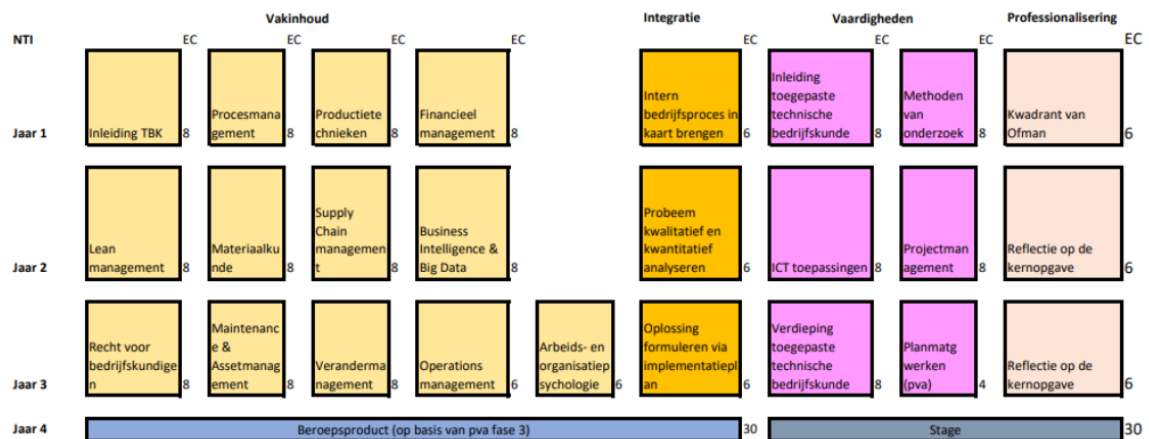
| NTI | Vakinhoud | | | | | Integratie | Vaardigheden | | Professionalisering |
|---|---|---|---|---|---|---|---|---|---|
| | EC | EC | EC | EC | | EC | EC | EC | EC |
| Jaar 1 | Inleiding TBK 8 | Procesmanagement 8 | Productietechnieken 8 | Financieel management 8 | | Intern bedrijfsproces in kaart brengen 6 | Inleiding toegepaste technische bedrijfskunde 8 | Methoden van onderzoek 8 | Kwadrant van Ofman 6 |
| Jaar 2 | Lean management 8 | Materiaalkunde 8 | Supply Chain management 8 | Business Intelligence & Big Data 8 | | Probeem kwalitatief en kwantitatief analyseren 6 | ICT toepassingen 8 | Projectmanagement 8 | Reflectie op de kernopgave 6 |
| Jaar 3 | Recht voor bedrijfskundigen 8 | Maintenance & Assetmanagement 8 | Verandermanagement 8 | Operations management 6 | Arbeids- en organisatiepsychologie 6 | Oplossing formuleren via implementatieplan 6 | Verdieping toegepaste technische bedrijfskunde 8 | Planmatg werken (pva) 4 | Reflectie op de kernopgave 6 |
| Jaar 4 | Beroepsproduct (op basis van pva fase 3) 30 | | | | | | Stage | | 30 |